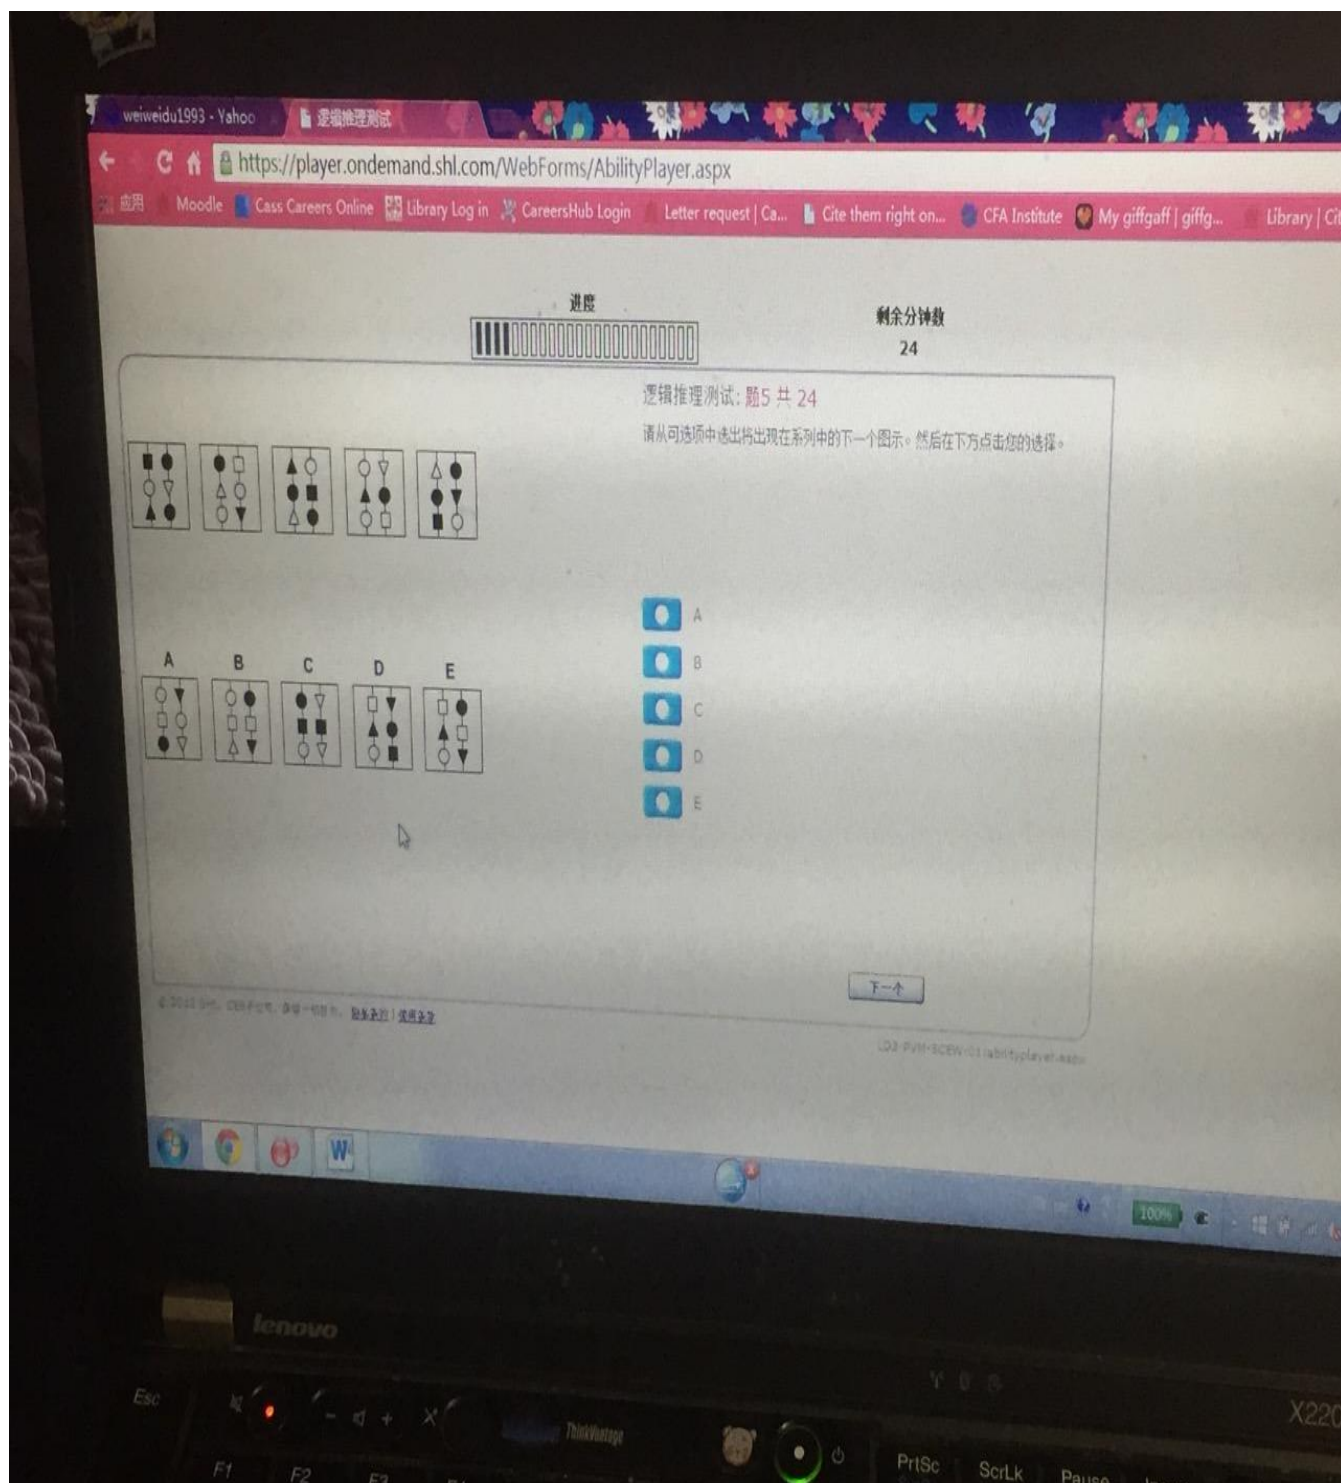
weiweidu1993 - Yahoo
逻辑推理测试
https://player.ondemand.shl.com/WebForms/AbilityPlayer.aspx
应用 Moodle Cass Careers Online Library Log in CareersHub Login Letter request | Ca... Cite them right on... CFA Institute My giffgaff | giffg... Library | Ci

进度

剩余分钟数
24

逻辑推理测试: 题5 共 24
请从可选项中选出将出现在系列中的下一个图示。然后在下方点击您的选择。

A B C D E

A
B
C
D
E

下一个

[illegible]

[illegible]

100%

lenovo

Esc
F1 F2 F3
ThinkVantage
PrtSc ScrLk Pause
X220